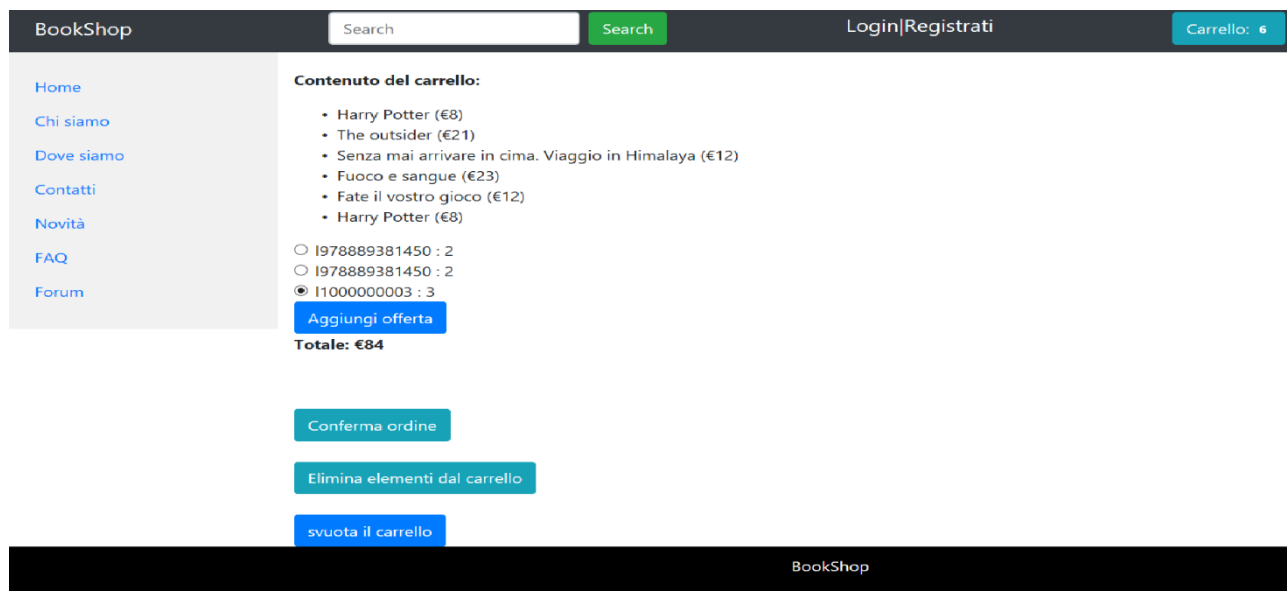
BookShop

Search

Search

Login|Registrati

Carrello: 6

Home

Chi siamo

Dove siamo

Contatti

Novità

FAQ

Forum

**Contenuto del carrello:**

- Harry Potter (€8)
- The outsider (€21)
- Senza mai arrivare in cima. Viaggio in Himalaya (€12)
- Fuoco e sangue (€23)
- Fate il vostro gioco (€12)
- Harry Potter (€8)

I978889381450 : 2

I978889381450 : 2

I1000000003 : 3

Aggiungi offerta

**Totale: €84**

Conferma ordine

Elimina elementi dal carrello

svuota il carrello

BookShop